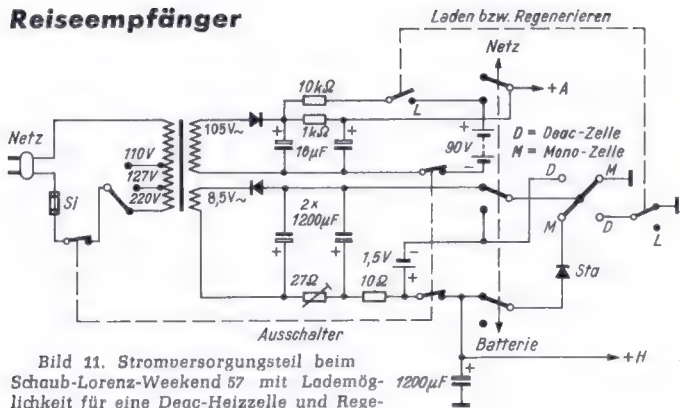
Reiseempfänger

Laden bzw. Regenerieren

Netz

10kΩ

L

+A

105V~

1kΩ

10μF

+

+

+

90V

D = Deac-Zelle

M = Mono-Zelle

Netz

110V

127V

220V

Si

8,5V~

2×

1200μF

D

M

M

D

L

1,5V

27Ω

10Ω

Sta

Ausschalter

Batterie

+H

1200μF

Bild 11. Stromversorgungsteil beim Schaub-Lorenz-Weekend 57 mit Lademöglichkeit für eine Deac-Heizzelle und Rege-